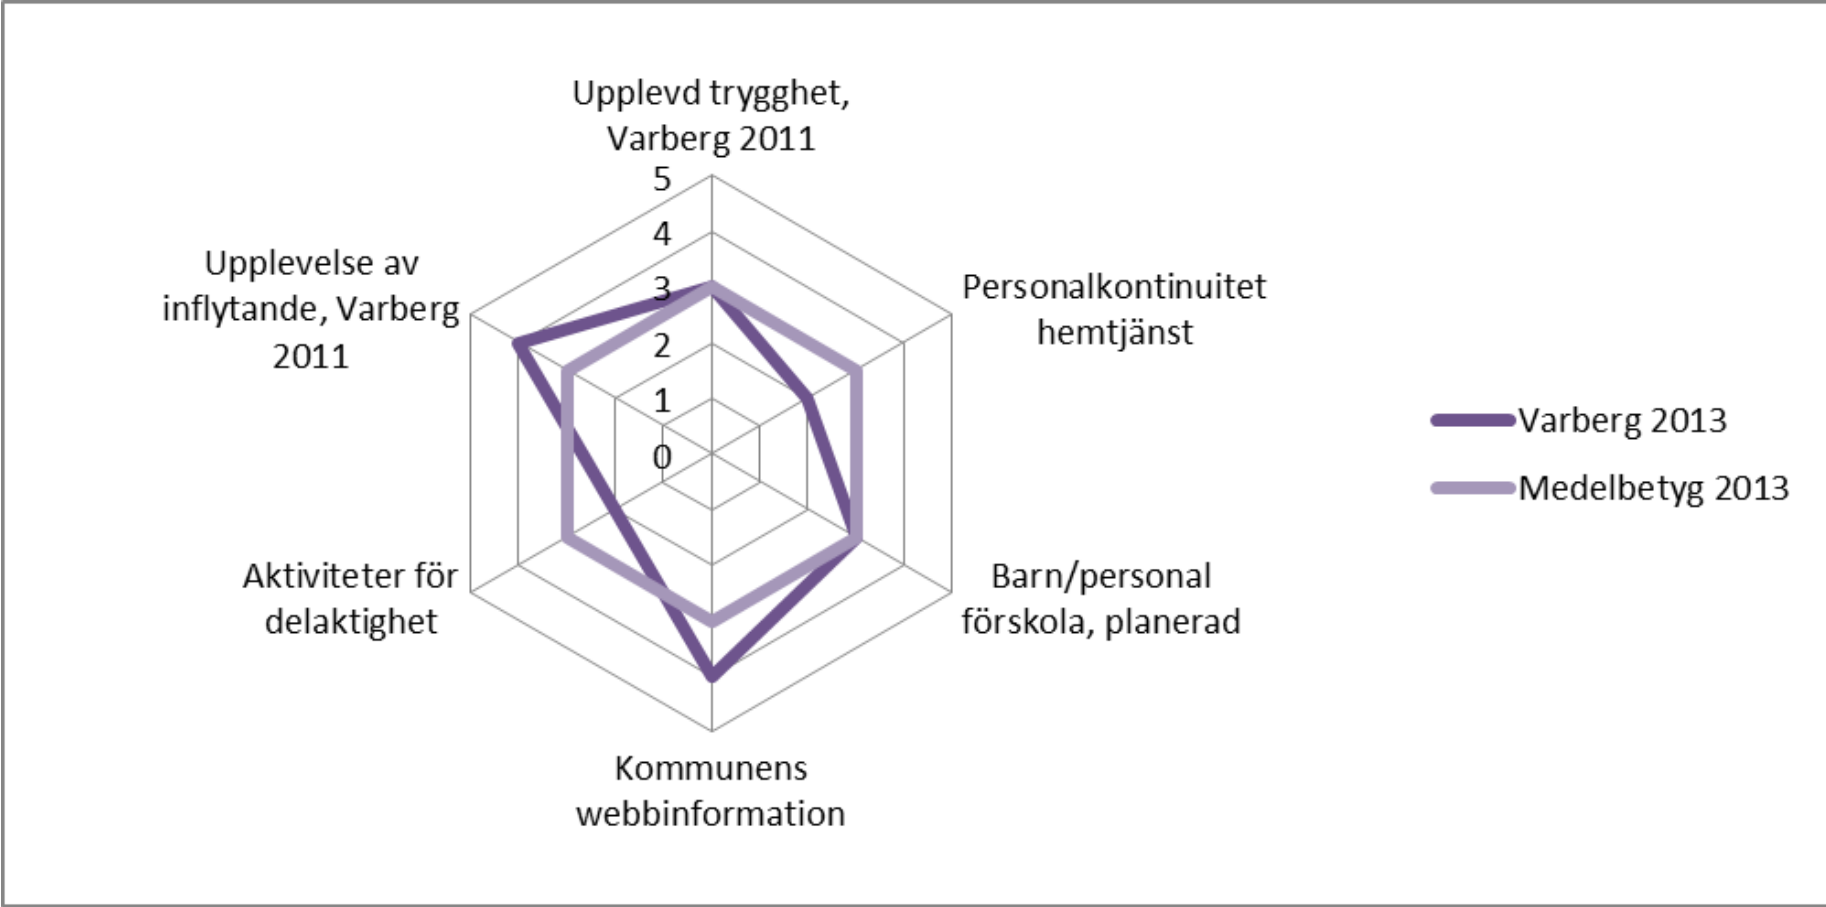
Upplevd trygghet, Varberg 2011

5
4
3
2
1
0

Personalkontinuitet hemtjänst

Barn/personal förskola, planerad

Kommunens webbinformation

Aktiviteter för delaktighet

Upplevelse av inflytande, Varberg 2011

Varberg 2013
Medelbetyg 2013